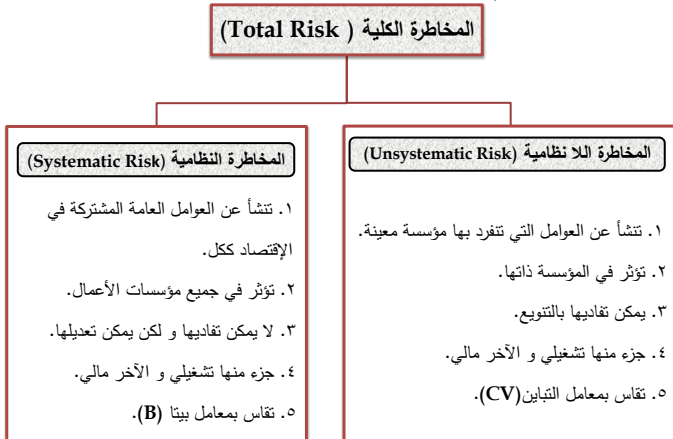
المخاطرة الكلية ( Total Risk)

المخاطرة النظامية (Systematic Risk)

١. تنشأ عن العوامل العامة المشتركة في الإقتصاد ككل.

٢. تؤثر في جميع مؤسسات الأعمال.

٣. لا يمكن تفاديها و لكن يمكن تعديلها.

٤. جزء منها تشغيلي و الآخر مالي.

٥. تقاس بمعامل بيتا (B).

المخاطرة اللا نظامية (Unsystematic Risk)

١. تنشأ عن العوامل التي تنفرد بها مؤسسة معينة.

٢. تؤثر في المؤسسة ذاتها.

٣. يمكن تفاديها بالتنويع.

٤. جزء منها تشغيلي و الآخر مالي.

٥. تقاس بمعامل التباين(CV).